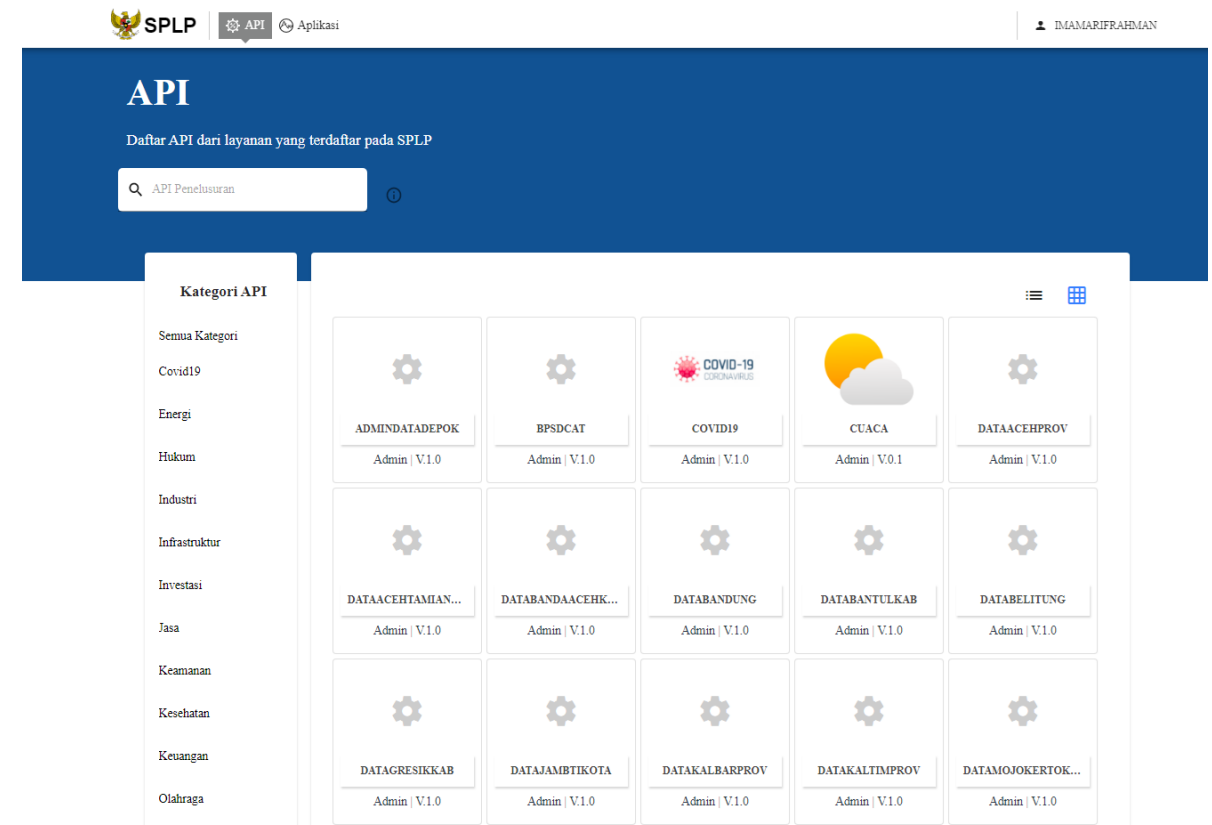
SPLP API Aplikasi IMAMARIFRAHMAN

API

Daftar API dari layanan yang terdaftar pada SPLP

API Penelusuran

Kategori API

Semua Kategori
Covid19
Energi
Hukum
Industri
Infrastruktur
Investasi
Jasa
Keamanan
Kesehatan
Keuangan
Olahraga

ADMINDATADEPOK
Admin | V.1.0

BPSDCAT
Admin | V.1.0

COVID-19 CORONAVIRUS
COVID19
Admin | V.1.0

CUACA
Admin | V.0.1

DATAACEHPROV
Admin | V.1.0

DATAACEHTAMIAN...
Admin | V.1.0

DATABANDAACEHK...
Admin | V.1.0

DATABANDUNG
Admin | V.1.0

DATABANTULKAB
Admin | V.1.0

DATABELITUNG
Admin | V.1.0

DATAGRESIKKAB
Admin | V.1.0

DATAJAMBTIKOTA
Admin | V.1.0

DATAKALBARPROV
Admin | V.1.0

DATAKALTIMPROV
Admin | V.1.0

DATAMOJOKERTOK...
Admin | V.1.0